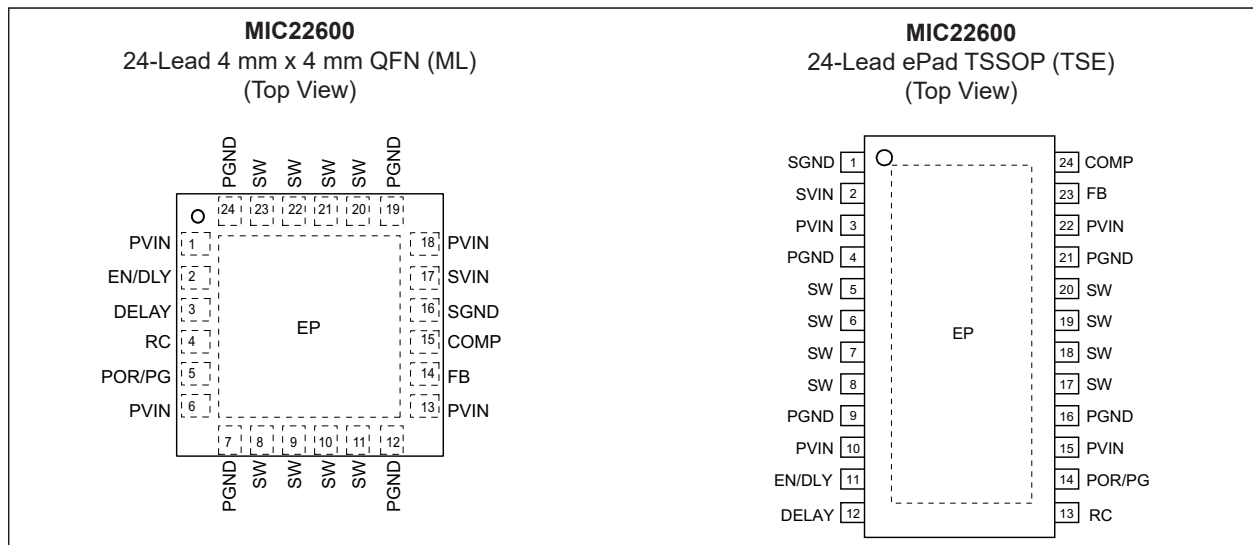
**MIC22600**
24-Lead 4 mm x 4 mm QFN (ML)
(Top View)

PGND SW SW SW SW PGND
24 23 22 21 20 19

PVIN 1
EN/DLY 2
DELAY 3
RC 4
POR/PG 5
PVIN 6

EP

18 PVIN
17 SVIN
16 SGND
15 COMP
14 FB
13 PVIN

7 8 9 10 11 12
PGND SW SW SW SW PGND

**MIC22600**
24-Lead ePad TSSOP (TSE)
(Top View)

SGND 1
SVIN 2
PVIN 3
PGND 4
SW 5
SW 6
SW 7
SW 8
PGND 9
PVIN 10
EN/DLY 11
DELAY 12

EP

24 COMP
23 FB
22 PVIN
21 PGND
20 SW
19 SW
18 SW
17 SW
16 PGND
15 PVIN
14 POR/PG
13 RC